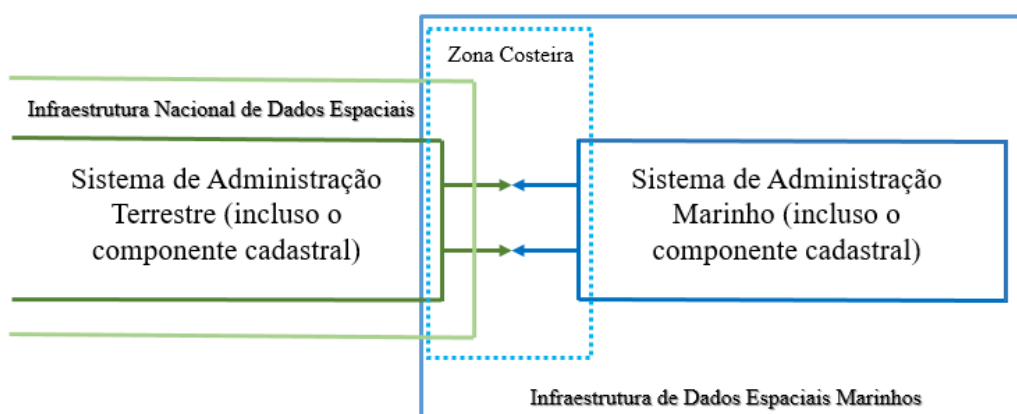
Zona Costeira

Infraestrutura Nacional de Dados Espaciais

Sistema de Administração Terrestre (incluso o componente cadastral)

Sistema de Administração Marinho (incluso o componente cadastral)

Infraestrutura de Dados Espaciais Marinhos